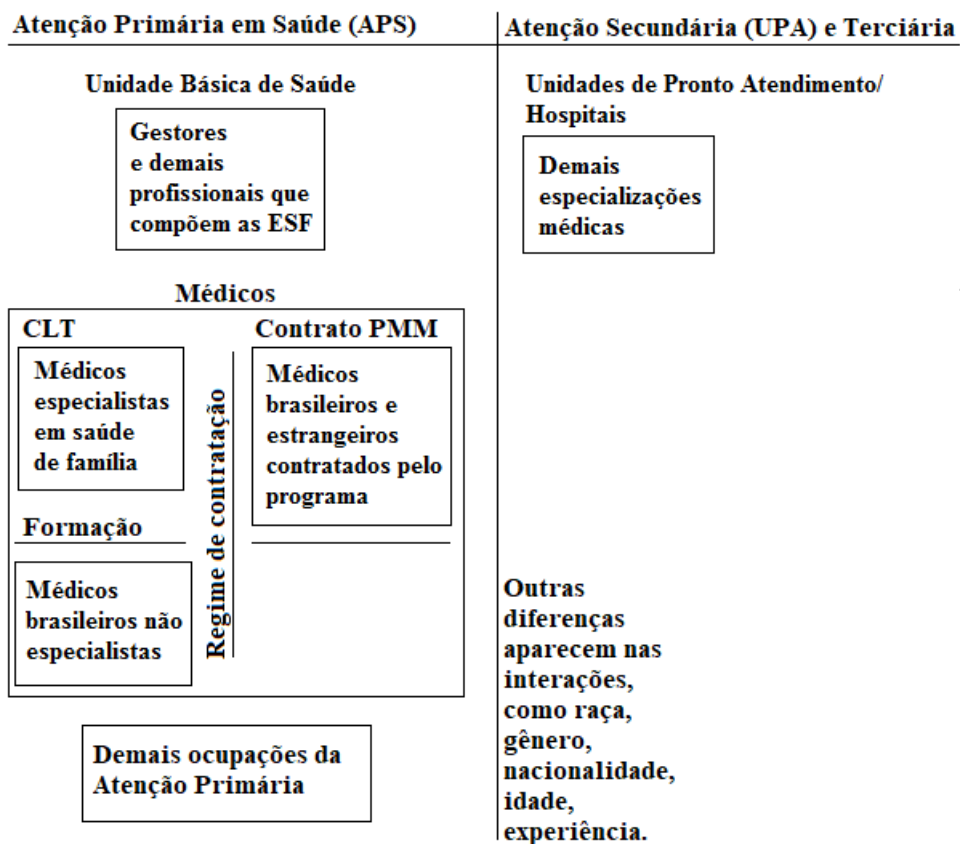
Atenção Primária em Saúde (APS)

Unidade Básica de Saúde

Gestores e demais profissionais que compõem as ESF

Médicos

CLT

Médicos especialistas em saúde de família

Formação

Médicos brasileiros não especialistas

Regime de contratação

Contrato PMM

Médicos brasileiros e estrangeiros contratados pelo programa

Demais ocupações da Atenção Primária

Atenção Secundária (UPA) e Terciária

Unidades de Pronto Atendimento/ Hospitais

Demais especializações médicas

Outras diferenças aparecem nas interações, como raça, gênero, nacionalidade, idade, experiência.